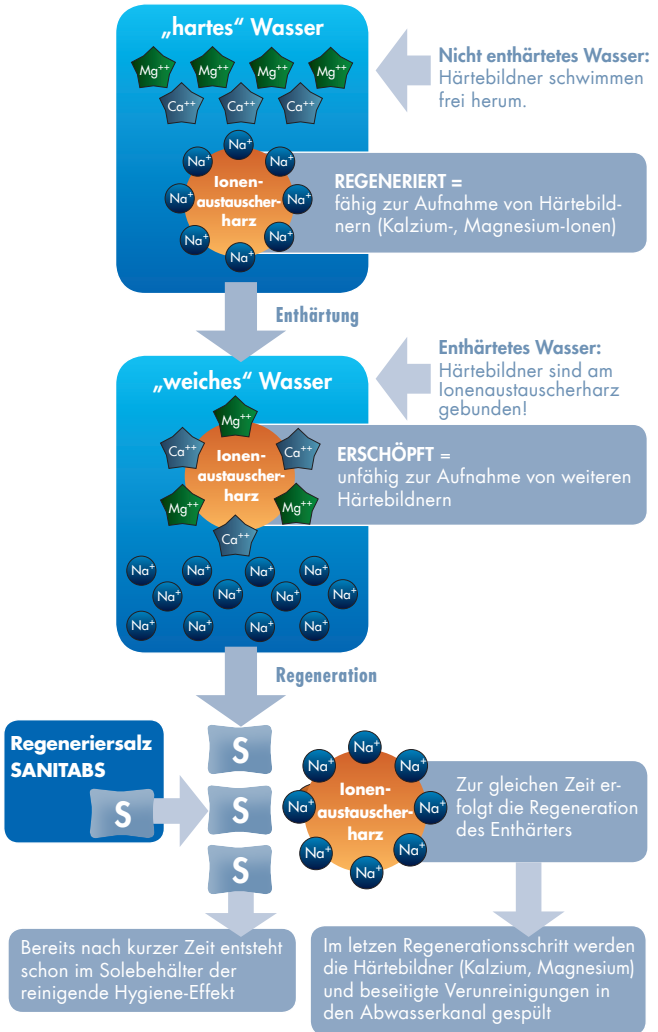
„hartes“ Wasser

$Mg^{++}$ $Mg^{++}$ $Mg^{++}$ $Mg^{++}$

$Ca^{++}$ $Ca^{++}$ $Ca^{++}$

$Na^{+}$ $Na^{+}$ $Na^{+}$ $Na^{+}$ $Na^{+}$ $Na^{+}$ $Na^{+}$ $Na^{+}$

Ionenaustauscherharz

Nicht enthärtetes Wasser: Härtebildner schwimmen frei herum.

REGENERIERT = fähig zur Aufnahme von Härtebildnern (Kalzium-, Magnesium-Ionen)

Enthärtung

„weiches“ Wasser

$Mg^{++}$ $Ca^{++}$ $Ca^{++}$ $Mg^{++}$ $Mg^{++}$ $Ca^{++}$

Ionenaustauscherharz

Enthärtetes Wasser: Härtebildner sind am Ionenaustauscherharz gebunden!

ERSCHÖPFT = unfähig zur Aufnahme von weiteren Härtebildnern

$Na^{+}$ $Na^{+}$ $Na^{+}$ $Na^{+}$ $Na^{+}$ $Na^{+}$ $Na^{+}$ $Na^{+}$ $Na^{+}$ $Na^{+}$ $Na^{+}$ $Na^{+}$ $Na^{+}$ $Na^{+}$

Regeneration

Regeneriersalz SANITABS

S

S

S

S

$Na^{+}$ $Na^{+}$ $Na^{+}$ $Na^{+}$ $Na^{+}$ $Na^{+}$ $Na^{+}$ $Na^{+}$

Ionenaustauscherharz

Zur gleichen Zeit erfolgt die Regeneration des Enthärters

Bereits nach kurzer Zeit entsteht schon im Solebehälter der reinigende Hygiene-Effekt

Im letzen Regenerationsschritt werden die Härtebildner (Kalzium, Magnesium) und beseitigte Verunreinigungen in den Abwasserkanal gespült